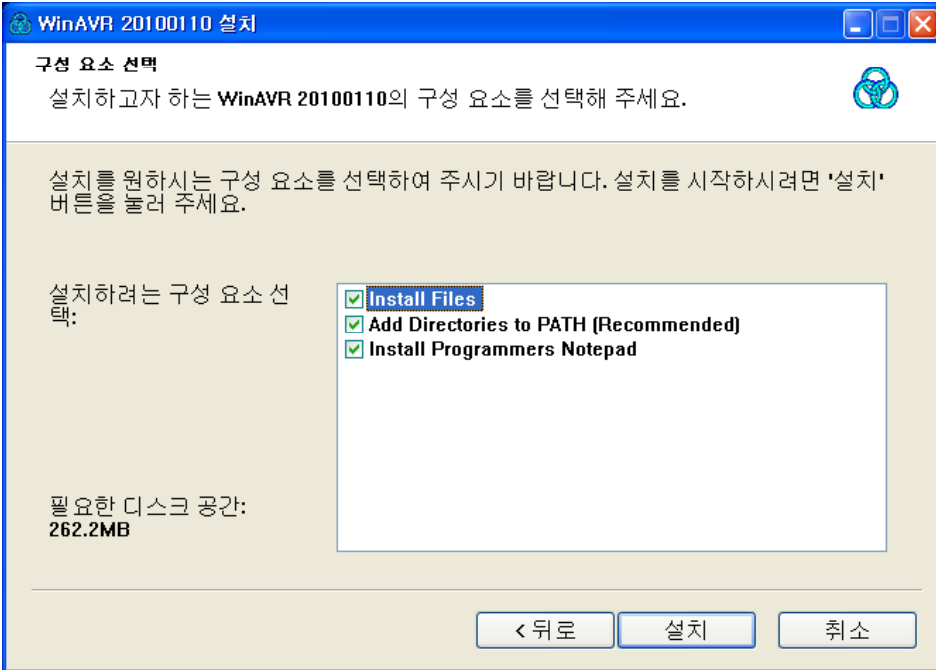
WinAVR 20100110 설치

구성 요소 선택

설치하고자 하는 WinAVR 20100110의 구성 요소를 선택해 주세요.

설치를 원하시는 구성 요소를 선택하여 주시기 바랍니다. 설치를 시작하시려면 '설치' 버튼을 눌러 주세요.

설치하려는 구성 요소 선택:

Install Files
Add Directories to PATH (Recommended)
Install Programmers Notepad

필요한 디스크 공간:
262.2MB

< 뒤로
설치
취소